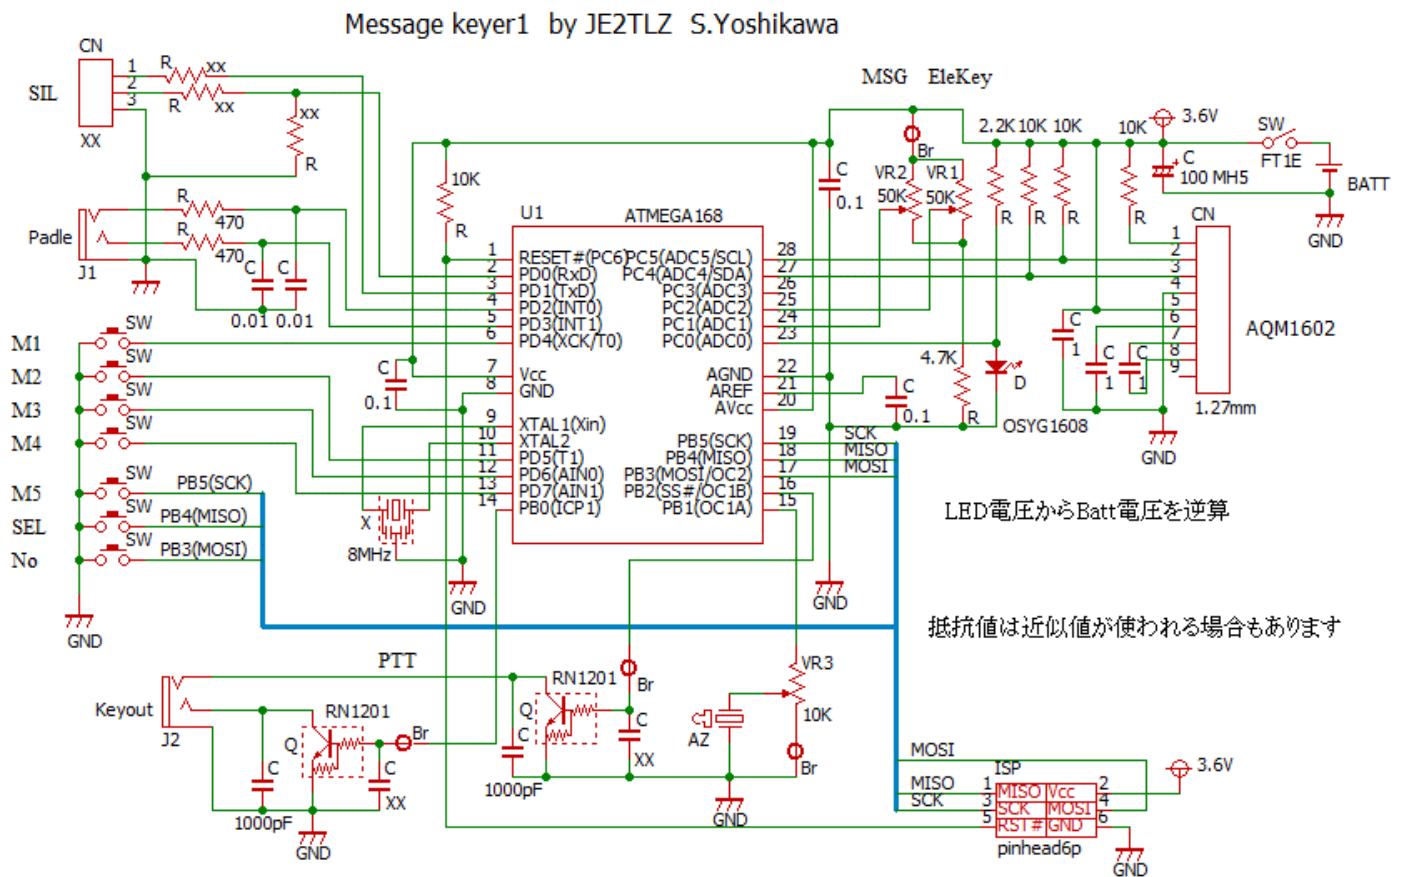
Message keyer1 by JE2TLZ S.Yoshikawa

CN
SIL
1
2
3
XX
R xx
R xx
xx
R
Padle
J1
R 470
R 470
C C
0.01 0.01
10K
R
U1 ATMEGA168
1 RESET#(PC6)
2 PD0(RxD)
3 PD1(TxD)
4 PD2(INT0)
5 PD3(INT1)
6 PD4(XCK/T0)
7 Vcc
8 GND
9 XTAL1(Xin)
10 XTAL2
11 PD5(T1)
12 PD6(AIN0)
13 PD7(AIN1)
14 PB0(ICP1)
PC5(ADC5/SCL) 28
PC4(ADC4/SDA) 27
PC3(ADC3) 26
PC2(ADC2) 25
PC1(ADC1) 24
PC0(ADC0) 23
AGND 22
AREF 21
AVcc 20
PB5(SCK) 19
PB4(MISO) 18
PB3(MOSI/OC2) 17
PB2(SS#/OC1B) 16
PB1(OC1A) 15
MSG EleKey
Br
VR2 VR1
50K 50K
C
0.1
2.2K 10K 10K
R R R
10K
R
3.6V
SW
FT1E
C
100 MH5
BATT
GND
CN
1 2 3 4 5 6 7 8 9
AQM1602
C 1
C 1
C 1
1.27mm
GND
4.7K
R
D
OSYG1608
C
0.1
SCK
MISO
MOSI
M1 SW
M2 SW
M3 SW
M4 SW
M5 SW PB5(SCK)
SEL SW PB4(MISO)
No SW PB3(MOSI)
GND
C
0.1
X
8MHz
GND
GND
LED電圧からBatt電圧を逆算
抵抗値は近似値が使われる場合もあります
PTT
Keyout
J2
RN1201
Q
C
1000pF
GND
Br
C
XX
RN1201
Q
C
1000pF
Br
C
XX
AZ
VR3
10K
Br
GND
MOSI
ISP
MISO
SCK
1 MISO Vcc 2
3 SCK MOSI 4
5 RST# GND 6
pinhead6p
3.6V
GND